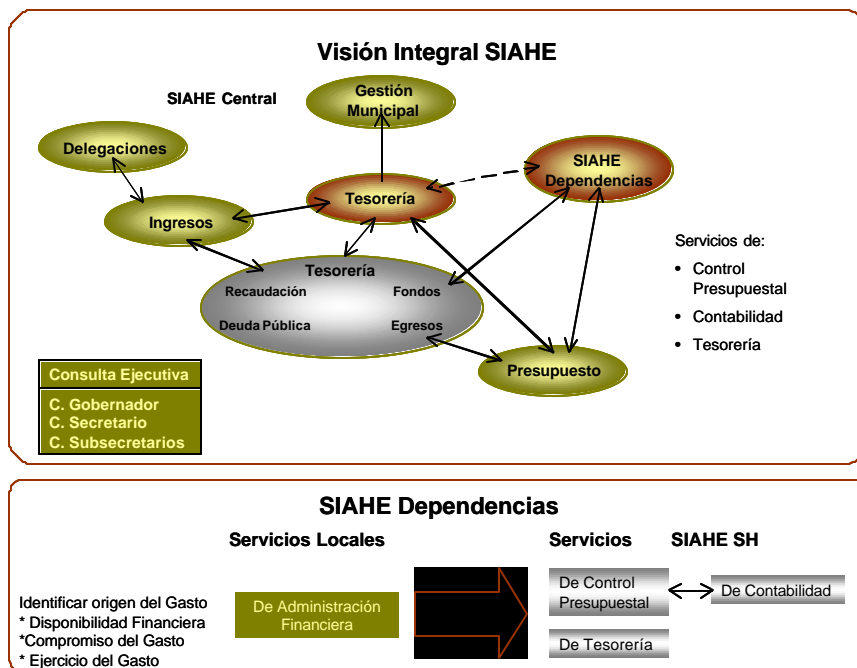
Visión Integral SIAHE

SIAHE Central

Gestión Municipal

Delegaciones

SIAHE Dependencias

Tesorería

Ingresos

Servicios de:

- Control Presupuestal
- Contabilidad
- Tesorería

Tesorería

Recaudación

Fondos

Deuda Pública

Egresos

Presupuesto

Consulta Ejecutiva

C. Gobernador
C. Secretario
C. Subsecretarios

SIAHE Dependencias

Servicios Locales

Servicios

SIAHE SH

Identificar origen del Gasto
* Disponibilidad Financiera
*Compromiso del Gasto
* Ejercicio del Gasto

De Administración Financiera

De Control Presupuestal

De Contabilidad

De Tesorería